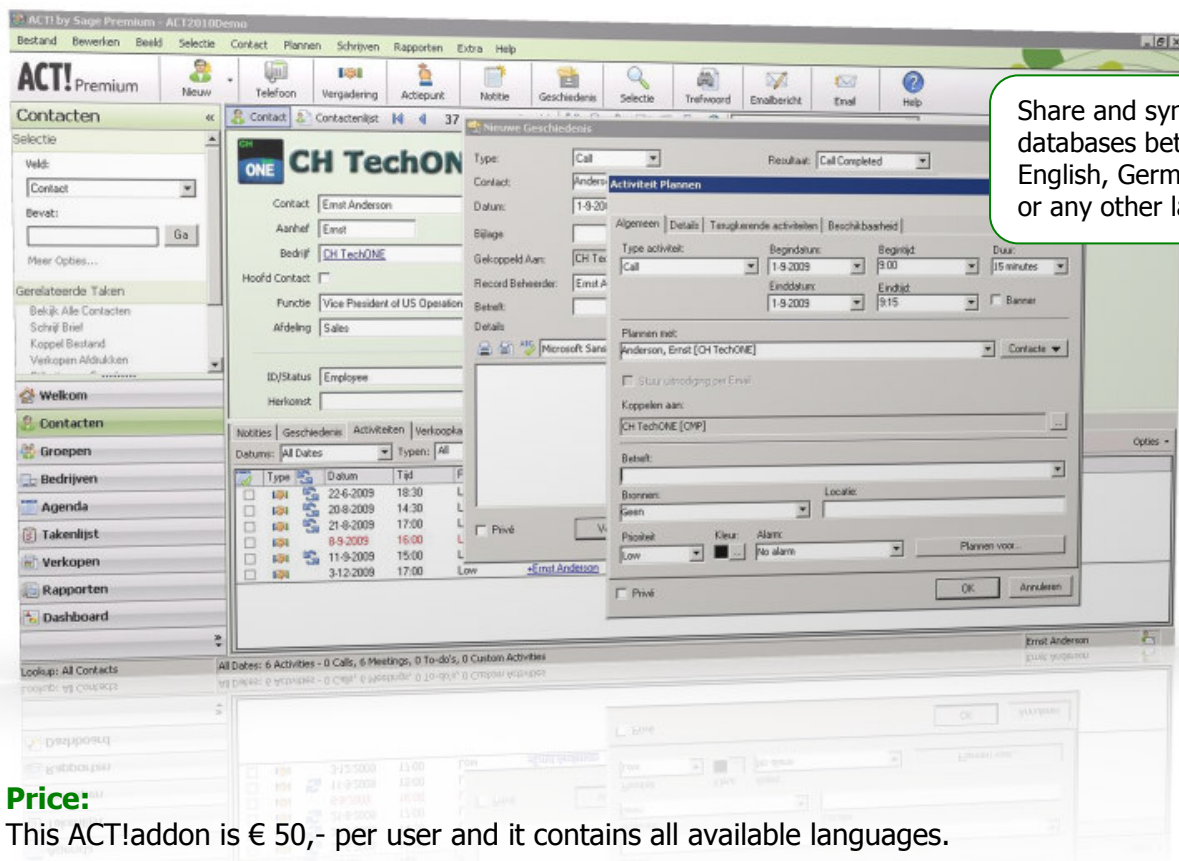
ACT! by Sage Premium - ACT2010Demo

Bestand Bewerken Beeld Selectie Contact Plannen Schrijven Rapporten Extra Help

ACT! Premium

Nieuw Telefoon Vergadering Actiepunt Notitie Geschiedenis Selectie Trefwoord Emailbericht Email Help

Share and syn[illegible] databases bet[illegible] English, Germ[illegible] or any other l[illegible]

Contacten

Selectie

Veld:

Contact

Bevat:

Ga

Meer Opties...

Gerelateerde Taken

Bekijk Alle Contacten
Schrijf Brief
Koppel Bestand
Verkopen Afdrukken

Welkom
Contacten
Groepen
Bedrijven
Agenda
Takenlijst
Verkopen
Rapporten
Dashboard

Lookup: All Contacts

Contact Contactenlijst 37

CH TechON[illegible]

Contact Ernst Anderson
Aanhef Ernst
Bedrijf CH TechONE
Hoofd Contact
Functie Vice President of US Operation
Afdeling Sales

ID/Status Employee
Herkomst

Notities | Geschiedenis | Activiteiten | Verkoopka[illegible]

Datums: All Dates Typen: All

| Type | | Datum | Tijd |
|---|---|---|---|
| | | 22-6-2009 | 18:30 |
| | | 20-8-2009 | 14:30 |
| | | 21-8-2009 | 17:00 |
| | | 8-9-2009 | 16:00 |
| | | 11-9-2009 | 15:00 |
| | | 3-12-2009 | 17:00 |

Low +Ernst Anderson

All Dates: 6 Activities - 0 Calls, 6 Meetings, 0 To-do's, 0 Custom Activities

Nieuwe Geschiedenis

Type: Call
Resultaat: Call Completed
Contact: Anders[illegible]
Datum: 1-9-20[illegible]
Bijlage
Gekoppeld Aan: CH Te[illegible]
Record Beheerder: Ernst A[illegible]
Betreft:
Details
Microsoft Sans
Privé

Activiteit Plannen

Algemeen | Details | Terugkerende activiteiten | Beschikbaarheid

Type activiteit: Call
Begindatum: 1-9-2009
Begintijd: 9:00
Duur: 15 minutes
Einddatum: 1-9-2009
Eindtijd: 9:15
Banner

Plannen met:
Anderson, Ernst [CH TechONE]
Contacts

Stuur uitnodiging per Email

Koppelen aan:
CH TechONE [CMP]

Betreft:

Bronnen: Geen
Locatie:

Prioriteit Low
Kleur:
Alarm: No alarm
Plannen voor...

Privé
OK Annuleren

Opties
Ernst Anderson

Price:
This ACT!addon is € 50,- per user and it contains all available languages.